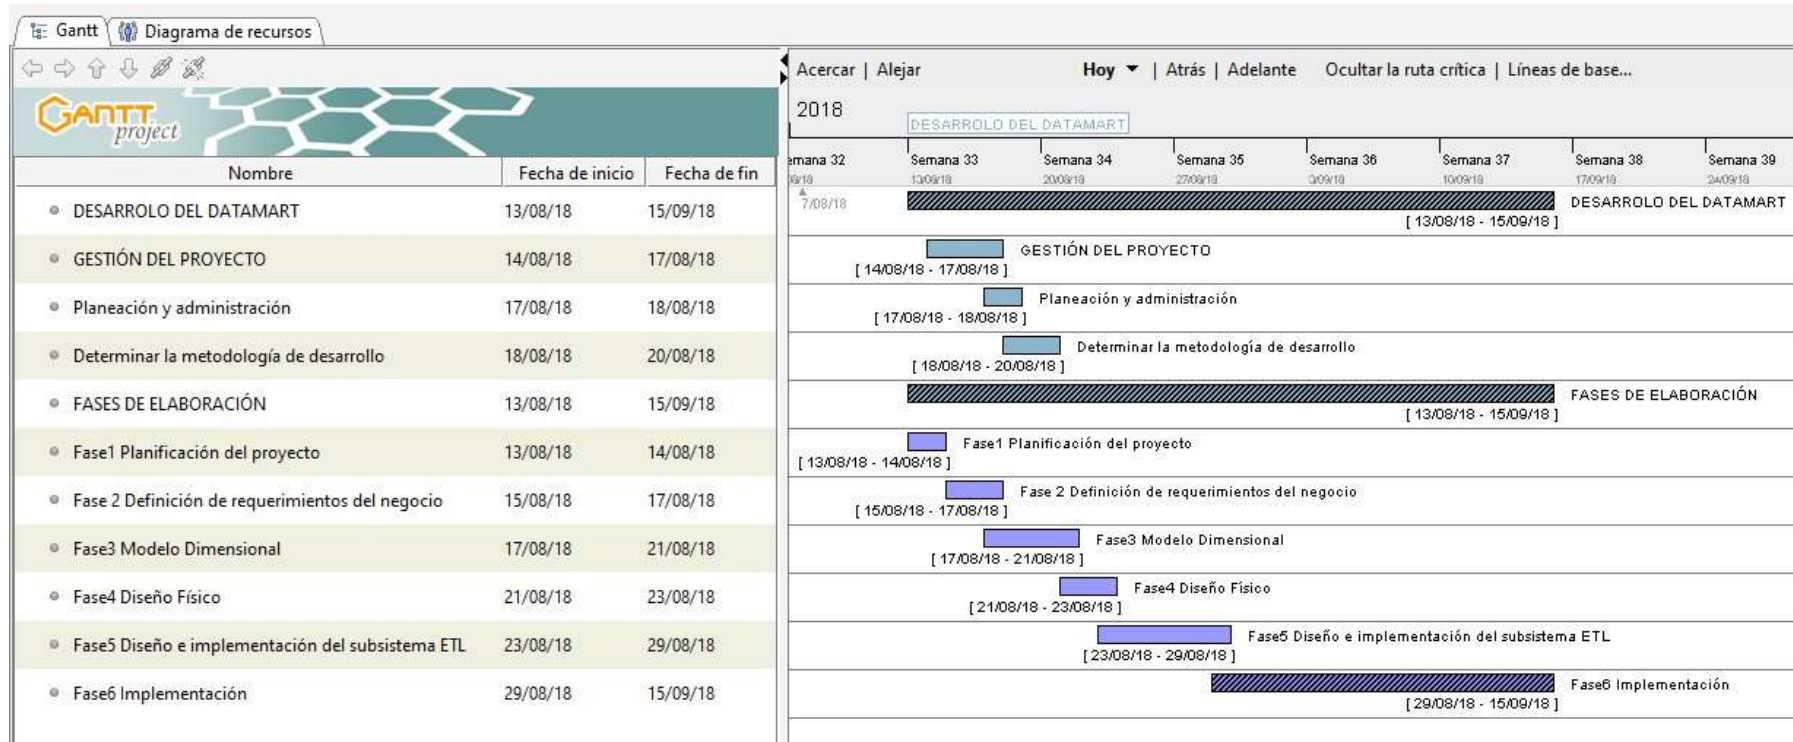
Gantt | Diagrama de recursos

GANTT project

| Nombre | Fecha de inicio | Fecha de fin |
|---|---|---|
| DESARROLO DEL DATAMART | 13/08/18 | 15/09/18 |
| GESTIÓN DEL PROYECTO | 14/08/18 | 17/08/18 |
| Planeación y administración | 17/08/18 | 18/08/18 |
| Determinar la metodología de desarrollo | 18/08/18 | 20/08/18 |
| FASES DE ELABORACIÓN | 13/08/18 | 15/09/18 |
| Fase1 Planificación del proyecto | 13/08/18 | 14/08/18 |
| Fase 2 Definición de requerimientos del negocio | 15/08/18 | 17/08/18 |
| Fase3 Modelo Dimensional | 17/08/18 | 21/08/18 |
| Fase4 Diseño Físico | 21/08/18 | 23/08/18 |
| Fase5 Diseño e implementación del subsistema ETL | 23/08/18 | 29/08/18 |
| Fase6 Implementación | 29/08/18 | 15/09/18 |

Acercar | Alejar Hoy | Atrás | Adelante Ocultar la ruta crítica | Líneas de base...

2018 DESARROLO DEL DATAMART

emana 32 Semana 33 Semana 34 Semana 35 Semana 36 Semana 37 Semana 38 Semana 39
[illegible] 13/08/18 20/08/18 27/08/18 3/09/18 10/09/18 17/09/18 24/09/18

7/08/18

DESARROLO DEL DATAMART [ 13/08/18 - 15/09/18 ]
GESTIÓN DEL PROYECTO [ 14/08/18 - 17/08/18 ]
Planeación y administración [ 17/08/18 - 18/08/18 ]
Determinar la metodología de desarrollo [ 18/08/18 - 20/08/18 ]
FASES DE ELABORACIÓN [ 13/08/18 - 15/09/18 ]
Fase1 Planificación del proyecto [ 13/08/18 - 14/08/18 ]
Fase 2 Definición de requerimientos del negocio [ 15/08/18 - 17/08/18 ]
Fase3 Modelo Dimensional [ 17/08/18 - 21/08/18 ]
Fase4 Diseño Físico [ 21/08/18 - 23/08/18 ]
Fase5 Diseño e implementación del subsistema ETL [ 23/08/18 - 29/08/18 ]
Fase6 Implementación [ 29/08/18 - 15/09/18 ]